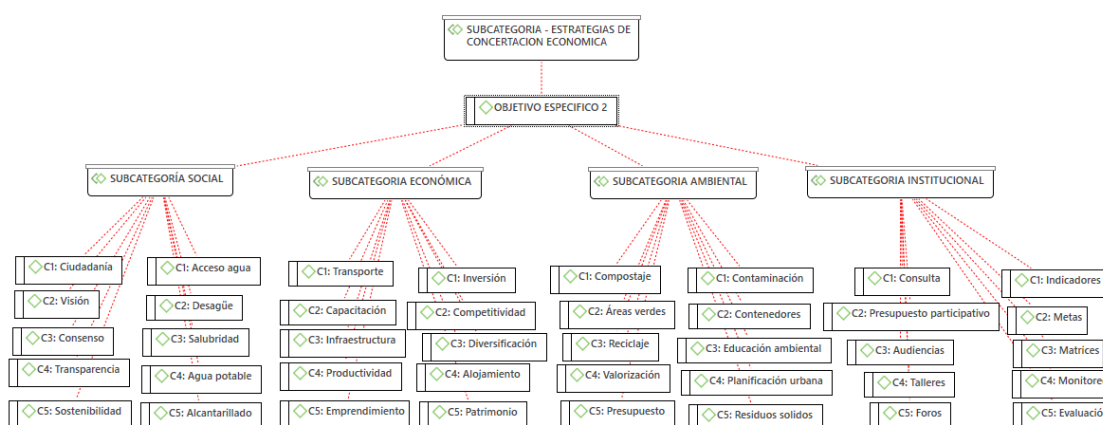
SUBCATEGORIA - ESTRATEGIAS DE CONCERTACION ECONOMICA

OBJETIVO ESPECIFICO 2

SUBCATEGORÍA SOCIAL

C1: Ciudadanía
C2: Visión
C3: Consenso
C4: Transparencia
C5: Sostenibilidad

C1: Acceso agua
C2: Desagüe
C3: Salubridad
C4: Agua potable
C5: Alcantarillado

SUBCATEGORIA ECONÓMICA

C1: Transporte
C2: Capacitación
C3: Infraestructura
C4: Productividad
C5: Emprendimiento

C1: Inversión
C2: Competitividad
C3: Diversificación
C4: Alojamiento
C5: Patrimonio

SUBCATEGORIA AMBIENTAL

C1: Compostaje
C2: Áreas verdes
C3: Reciclaje
C4: Valorización
C5: Presupuesto

C1: Contaminación
C2: Contenedores
C3: Educación ambiental
C4: Planificación urbana
C5: Residuos solidos

SUBCATEGORIA INSTITUCIONAL

C1: Consulta
C2: Presupuesto participativo
C3: Audiencias
C4: Talleres
C5: Foros

C1: Indicadores
C2: Metas
C3: Matrices
C4: Monitoreo
C5: Evaluació